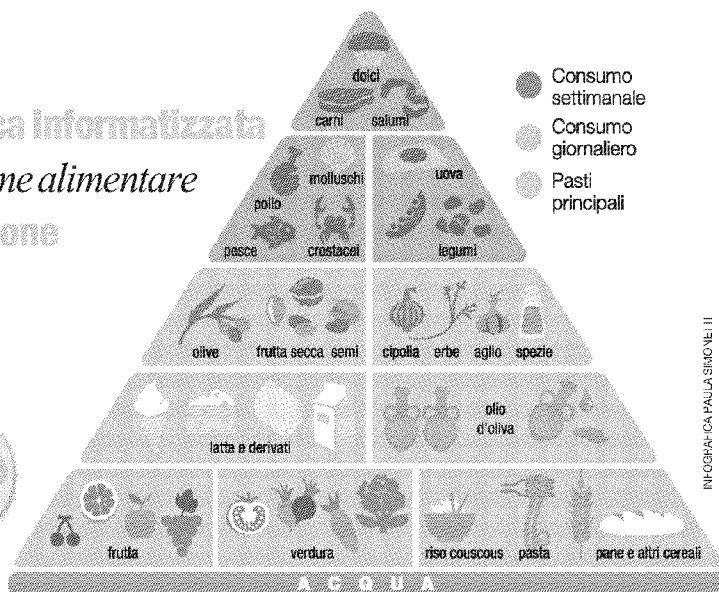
ca informatizzata
ne alimentare
one

dolci
carni salumi

Consumo settimanale
Consumo giornaliero
Pasti principali

molluschi
pollo
pesce crostacei

uova
legumi

olive frutta secca semi

cipolla erbe aglio spezie

latte e derivati

olio d'oliva

frutta

verdura

riso couscous pasta pane e altri cereali

A C Q U A

INFOGRAFICA PAULA SIMONETTI